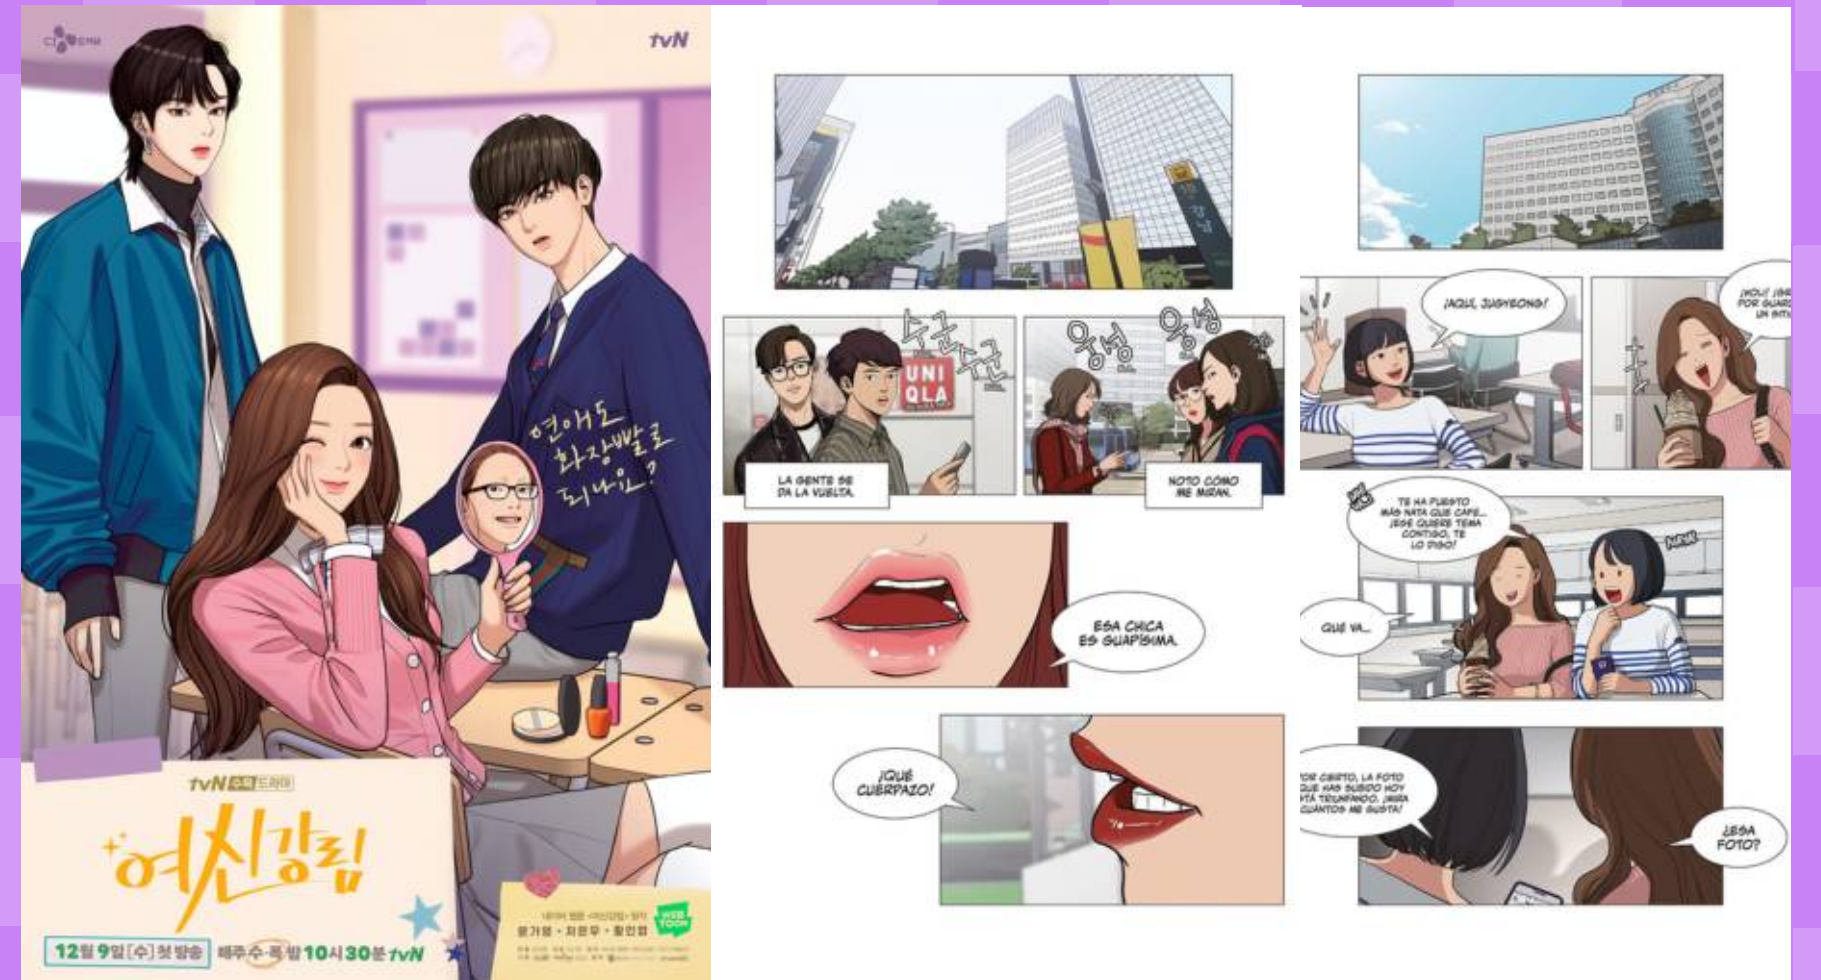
CJ ENM

tvN

연애도 화장빨로 되나요?

tvN 수목드라마

여신강림

12월 9일 [수] 첫 방송 매주 수·목 밤 10시 30분 tvN

문가영 · 차은우 · 황인엽

WEBTOON

UNI QLA

수군수군

웅성 웅성

LA GENTE SE DA LA VUELTA.

NOTO CÓMO ME MIRAN.

ESA CHICA ES GUAPÍSIMA.

¡QUÉ CUERPAZO!

¡AQUÍ, JUGYEONG!

¡HOLA! ¡SE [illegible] POR GUAR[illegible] UN SITI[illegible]

TE HA PUESTO MÁS NATA QUE CAFÉ... ¡ESE QUIERE TEMA CONTIGO, TE LO DIGO!

QUÉ VA...

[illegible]OR CIERTO, LA FOTO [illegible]UE HAS SUBIDO HOY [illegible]TÁ TRIUNFANDO. ¡MIRA CUÁNTOS ME GUSTA!

¿ESA FOTO?